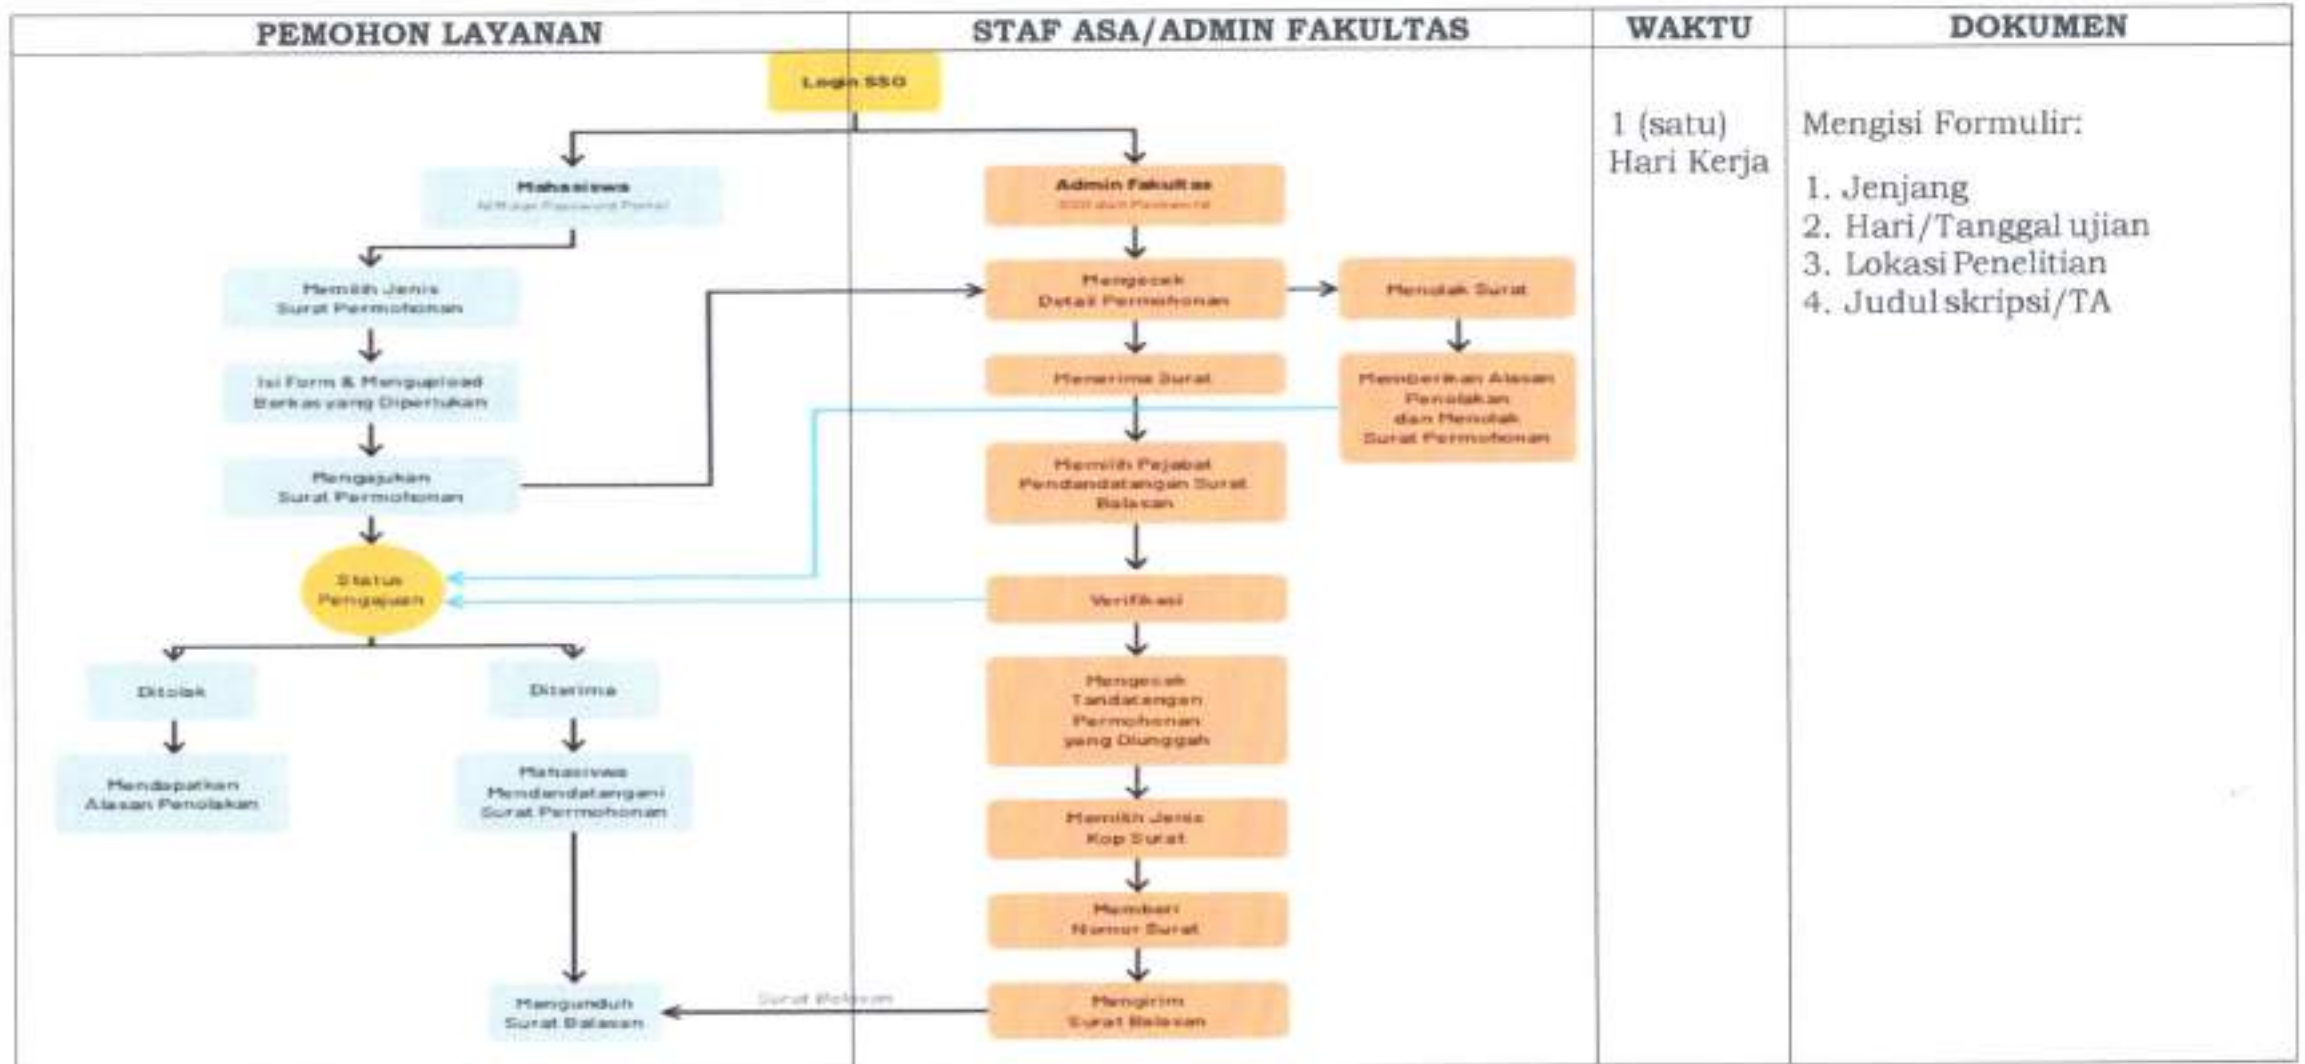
| PEMOHON LAYANAN | STAF ASA/ADMIN FAKULTAS | WAKTU | DOKUMEN |
|---|---|---|---|
| Login SSO<br>Mahasiswa<br>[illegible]<br>Memilih Jenis Surat Permohonan<br>Isi Form & Mengupload Berkas yang Diperlukan<br>Mengajukan Surat Permohonan<br>Status Pengajuan<br>Ditolak<br>Mendapatkan Alasan Penolakan<br>Diterima<br>Mahasiswa Mendandatangani Surat Permohonan<br>Mengunduh Surat Balasan | Admin Fakultas<br>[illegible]<br>Mengecek Detail Permohonan<br>Menolak Surat<br>Memberikan Alasan Penolakan dan Menolak Surat Permohonan<br>Menerima Surat<br>Memilih Pejabat Pendandatangan Surat Balasan<br>Verifikasi<br>Mengecek Tandatangan Permohonan yang Diunggah<br>Memilih Jenis Kop Surat<br>Memberi Nomor Surat<br>Mengirim Surat Balasan<br>Surat Balasan | 1 (satu) Hari Kerja | Mengisi Formulir:<br>1. Jenjang<br>2. Hari/Tanggal ujian<br>3. Lokasi Penelitian<br>4. Judul skripsi/TA |